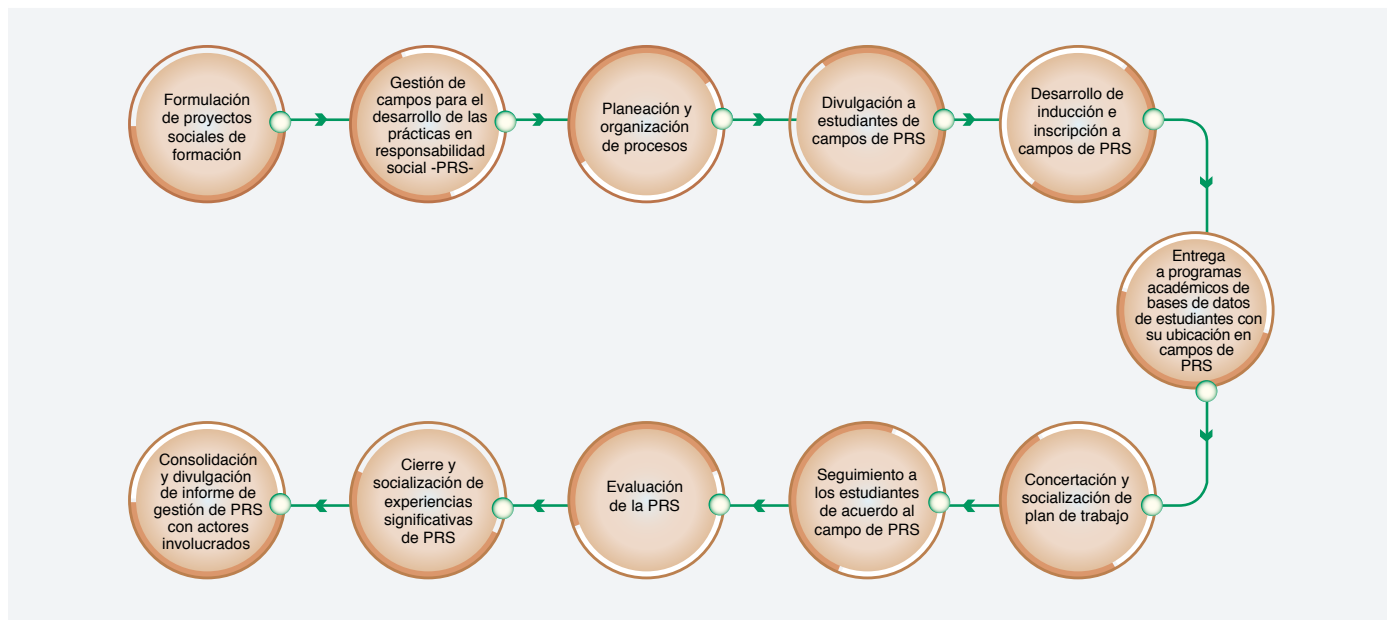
Formulación de proyectos sociales de formación

Gestión de campos para el desarrollo de las prácticas en responsabilidad social -PRS-

Planeación y organización de procesos

Divulgación a estudiantes de campos de PRS

Desarrollo de inducción e inscripción a campos de PRS

Entrega a programas académicos de bases de datos de estudiantes con su ubicación en campos de PRS

Concertación y socialización de plan de trabajo

Seguimiento a los estudiantes de acuerdo al campo de PRS

Evaluación de la PRS

Cierre y socialización de experiencias significativas de PRS

Consolidación y divulgación de informe de gestión de PRS con actores involucrados